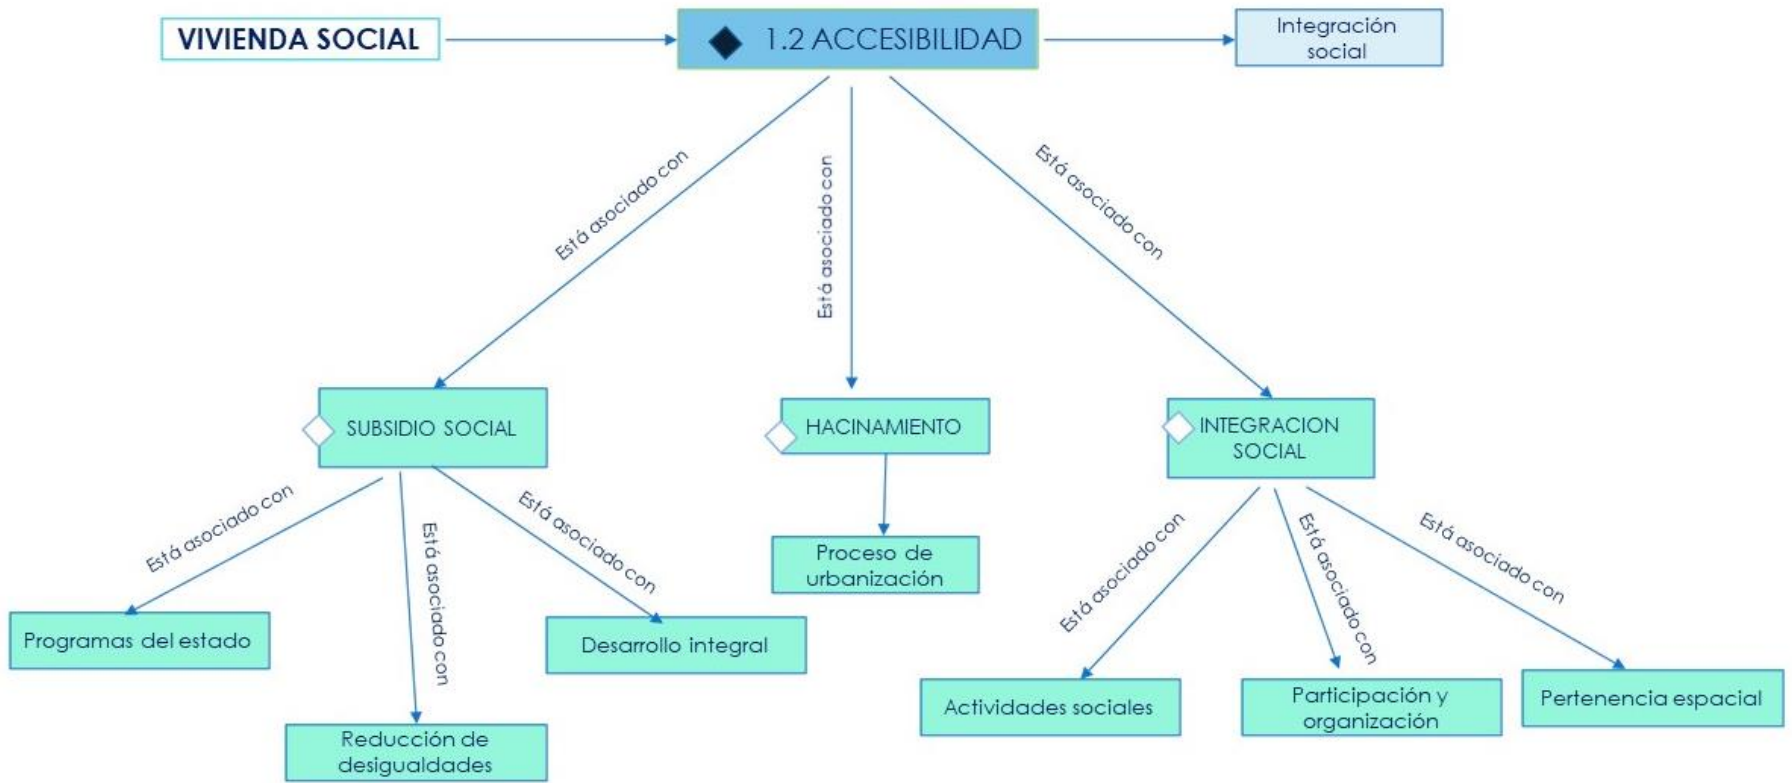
VIVIENDA SOCIAL

1.2 ACCESIBILIDAD

Integración social

Está asociado con

Está asociado con

Está asociado con

SUBSIDIO SOCIAL

HACINAMIENTO

INTEGRACION SOCIAL

Está asociado con

Está asociado con

Está asociado con

Proceso de urbanización

Está asociado con

Está asociado con

Está asociado con

Programas del estado

Desarrollo integral

Reducción de desigualdades

Actividades sociales

Participación y organización

Pertenencia espacial